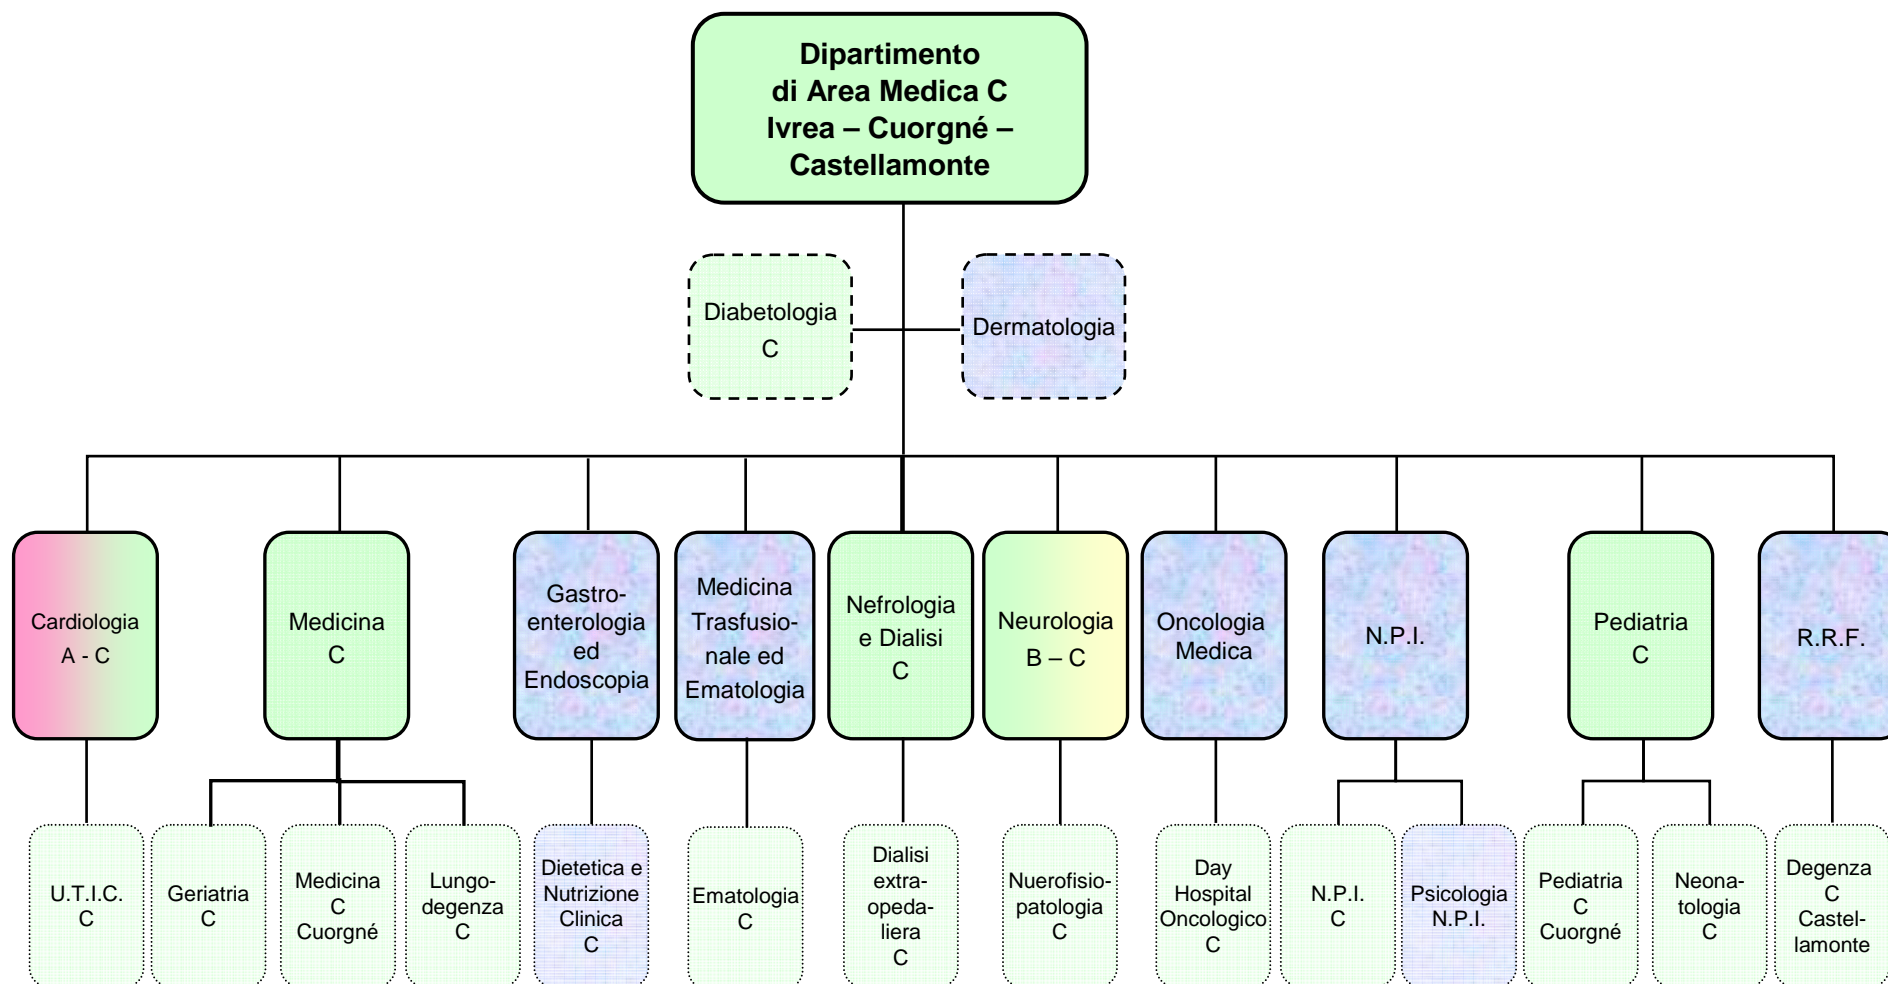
Dipartimento di Area Medica C Ivrea – Cuorgné – Castellamonte

Diabetologia C

Dermatologia

Cardiologia A - C

Medicina C

Gastroenterologia ed Endoscopia

Medicina Trasfusionale ed Ematologia

Nefrologia e Dialisi C

Neurologia B – C

Oncologia Medica

N.P.I.

Pediatria C

R.R.F.

U.T.I.C. C

Geriatria C

Medicina C Cuorgné

Lungodegenza C

Dietetica e Nutrizione Clinica C

Ematologia C

Dialisi extraopedaliera C

Nuerofisiopatologia C

Day Hospital Oncologico C

N.P.I. C

Psicologia N.P.I.

Pediatria C Cuorgné

Neonatologia C

Degenza C Castellamonte